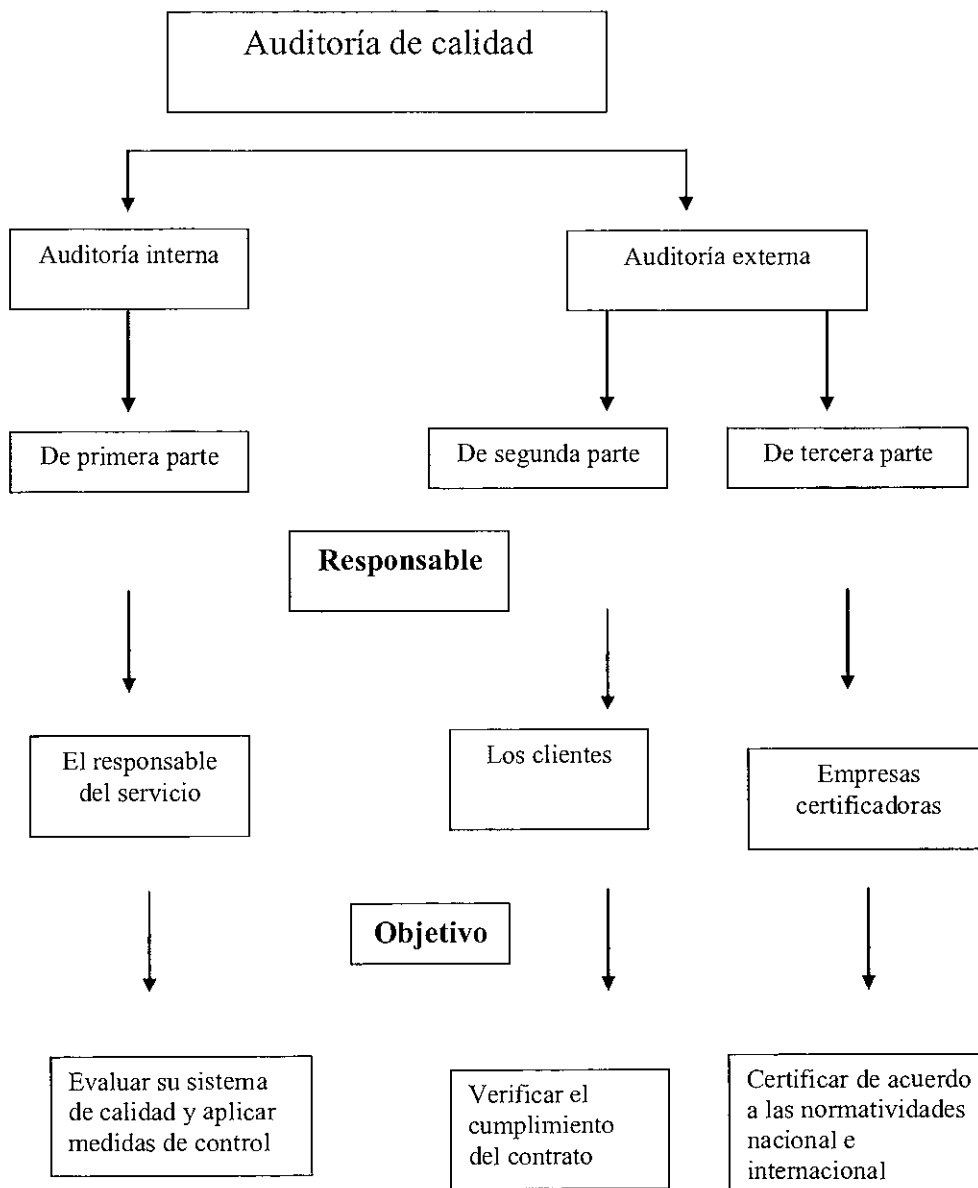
Auditoría de calidad

Auditoría interna

Auditoría externa

De primera parte

De segunda parte

De tercera parte

Responsable

El responsable del servicio

Los clientes

Empresas certificadoras

Objetivo

Evaluar su sistema de calidad y aplicar medidas de control

Verificar el cumplimiento del contrato

Certificar de acuerdo a las normatividades nacional e internacional